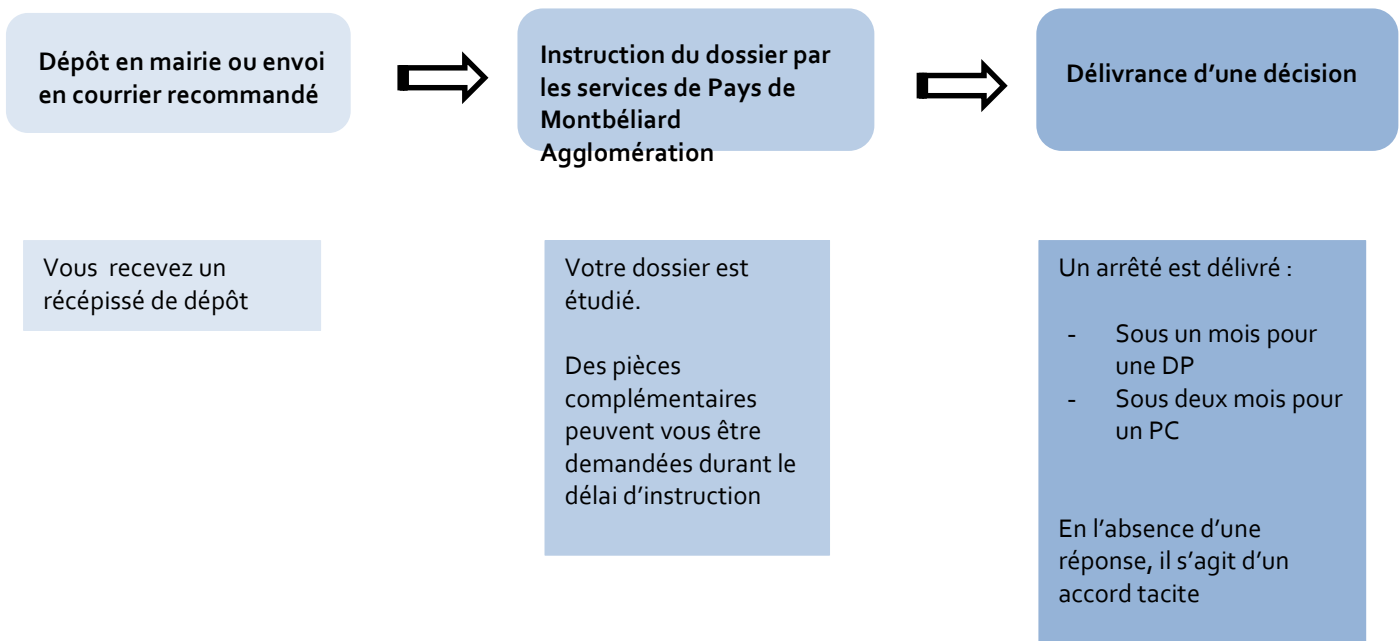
Dépôt en mairie ou envoi en courrier recommandé

Instruction du dossier par les services de Pays de Montbéliard Agglomération

Délivrance d’une décision

Vous recevez un récépissé de dépôt

Votre dossier est étudié.

Des pièces complémentaires peuvent vous être demandées durant le délai d’instruction

Un arrêté est délivré :

- Sous un mois pour une DP
- Sous deux mois pour un PC

En l’absence d’une réponse, il s’agit d’un accord tacite